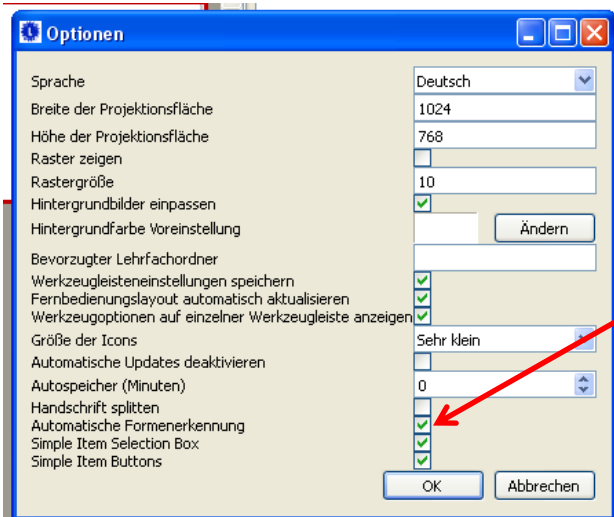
Optionen

| | |
|---|---|
| Sprache | Deutsch |
| Breite der Projektionsfläche | 1024 |
| Höhe der Projektionsfläche | 768 |
| Raster zeigen | |
| Rastergröße | 10 |
| Hintergrundbilder einpassen | |
| Hintergrundfarbe Voreinstellung | Ändern |
| Bevorzugter Lehrfachordner | |
| Werkzeugleisteneinstellungen speichern | |
| Fernbedienungslayout automatisch aktualisieren | |
| Werkzeugoptionen auf einzelner Werkzeugleiste anzeigen | |
| Größe der Icons | Sehr klein |
| Automatische Updates deaktivieren | |
| Autospeicher (Minuten) | 0 |
| Handschrift splitten | |
| Automatische Formenerkennung | |
| Simple Item Selection Box | |
| Simple Item Buttons | |

OK Abbrechen